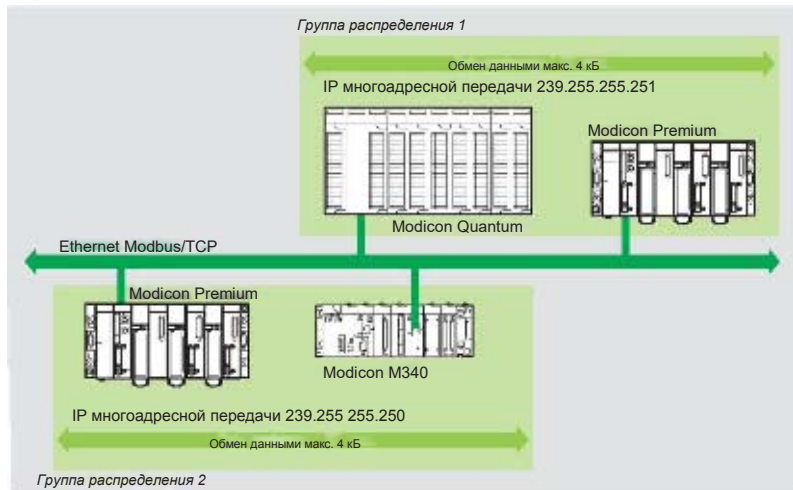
Группа распределения 1

Обмен данными макс. 4 кБ

IP многоадресной передачи 239.255.255.251

Modicon Premium

Modicon Quantum

Ethernet Modbus/TCP

Modicon Premium

Modicon M340

IP многоадресной передачи 239.255 255.250

Обмен данными макс. 4 кБ

Группа распределения 2